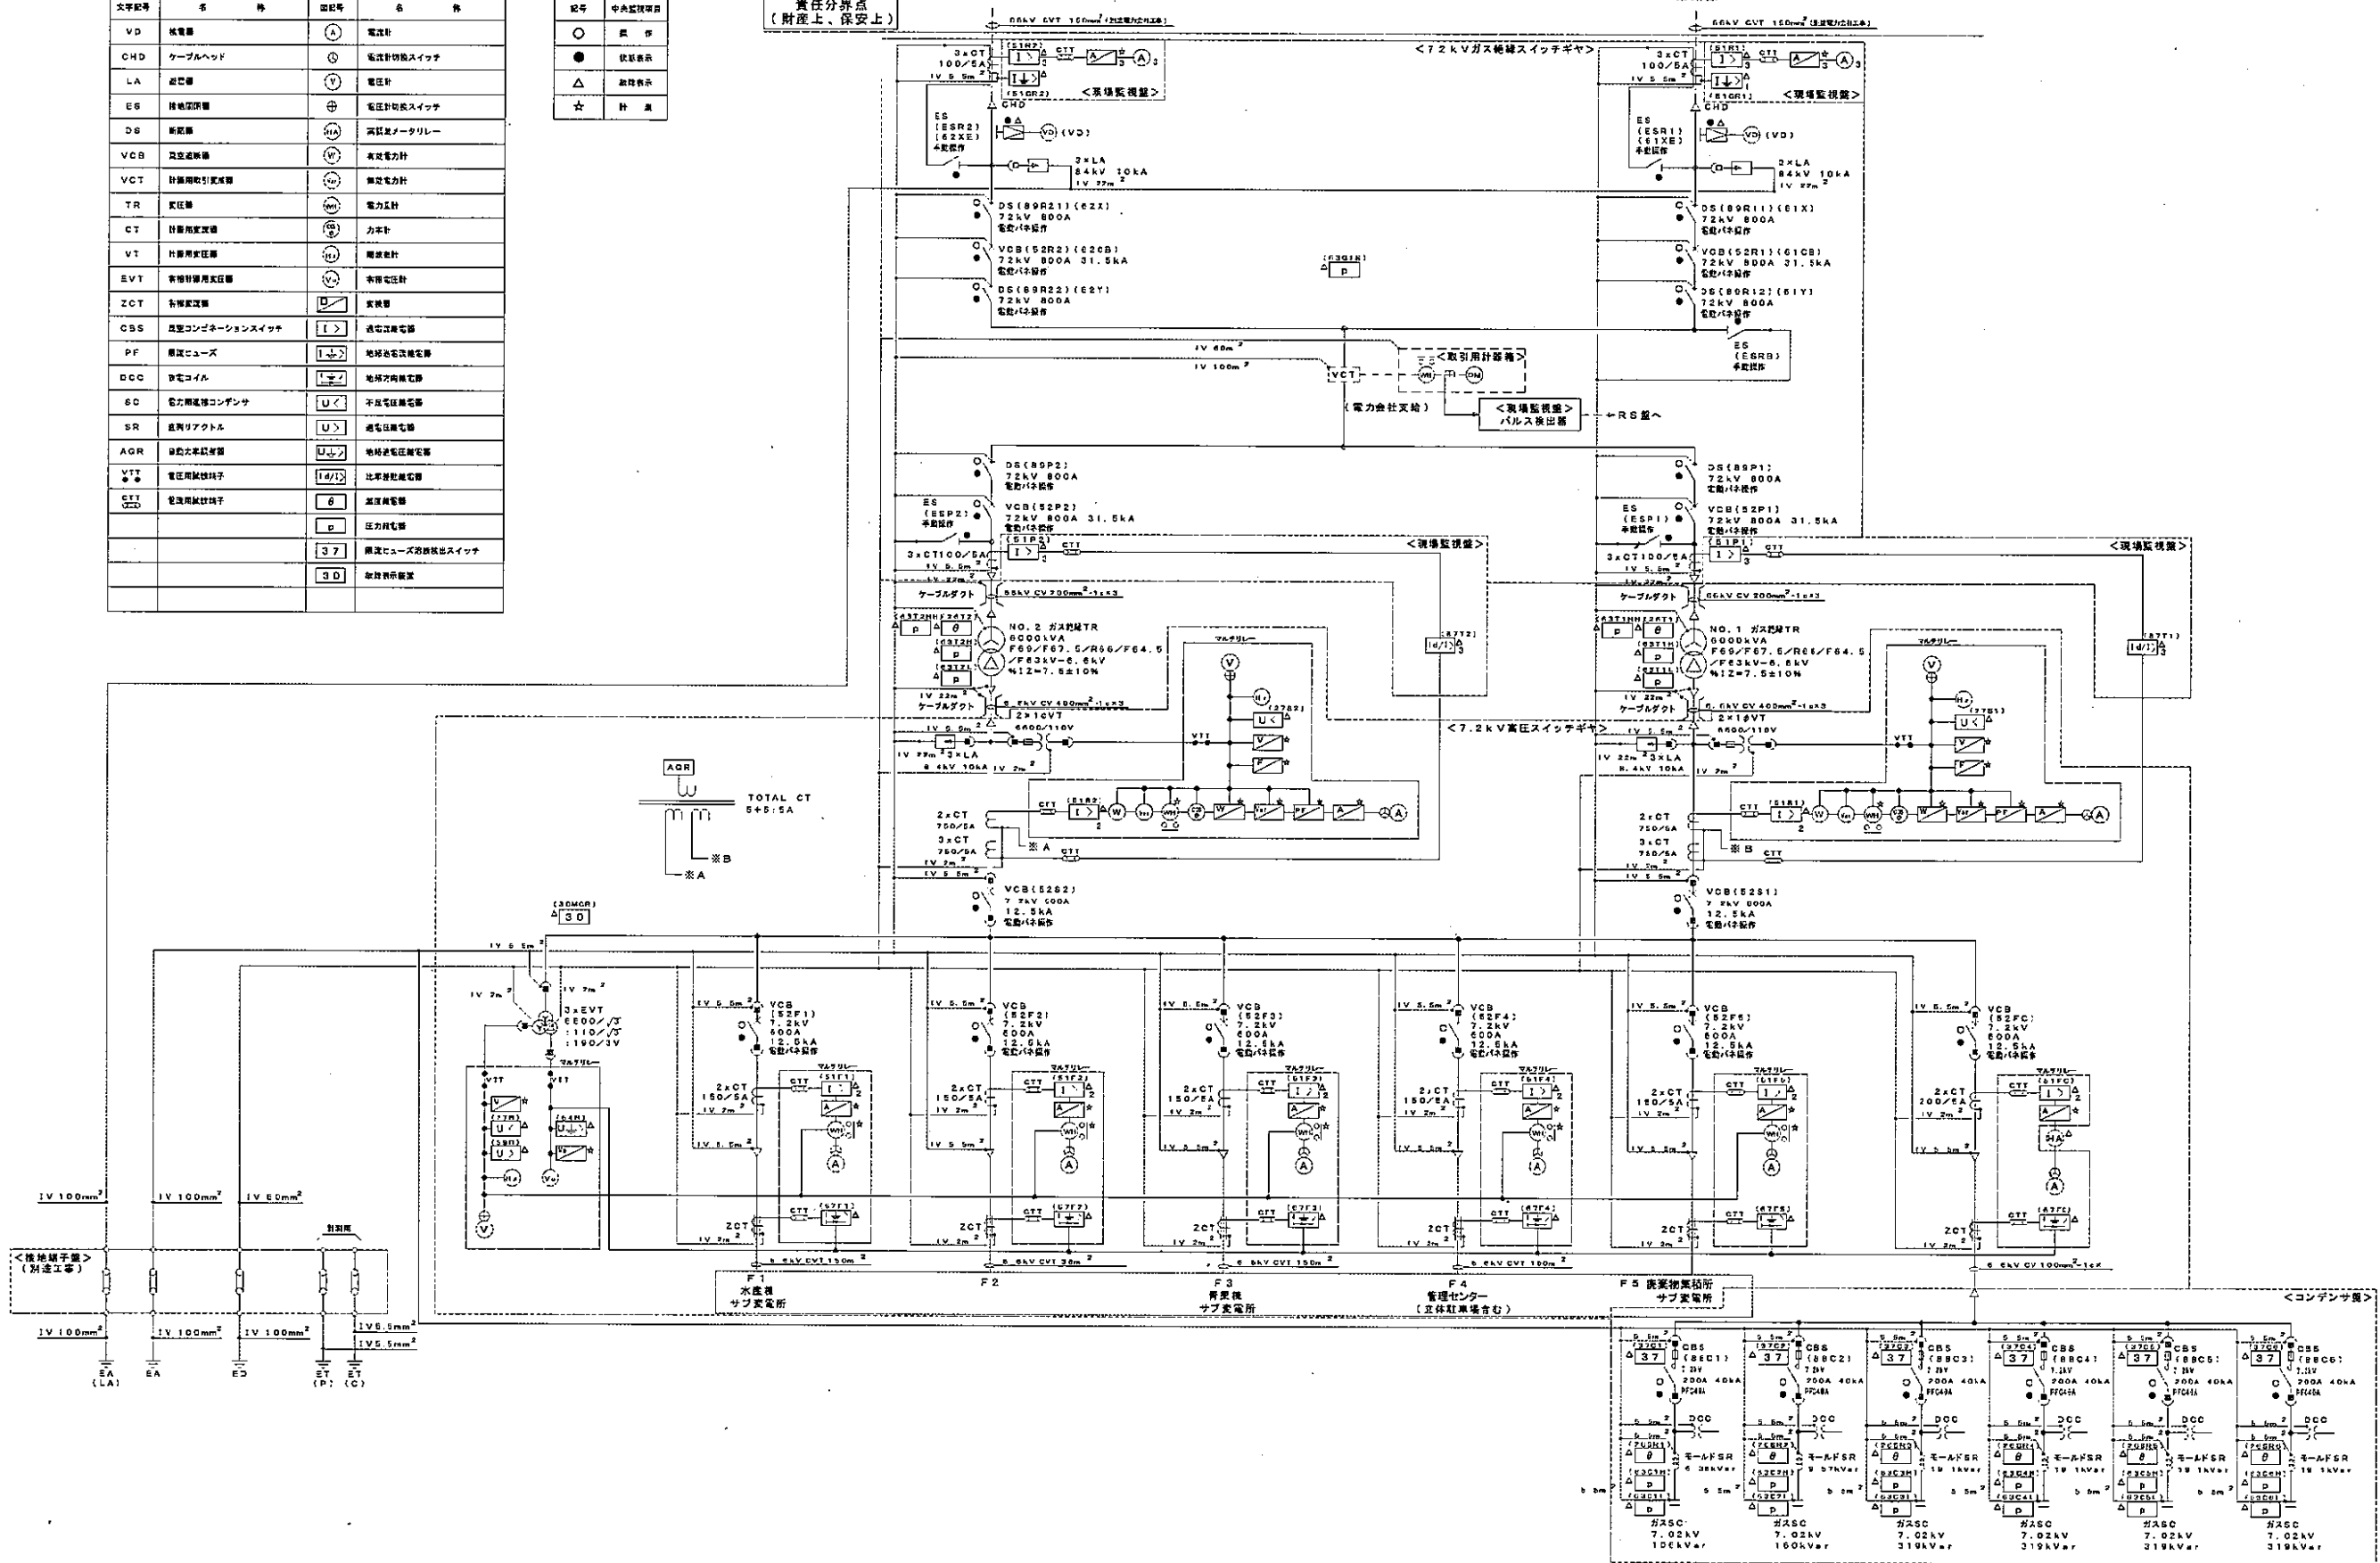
| 文字記号 | 名称 | 図記号 | 名称 |
|---|---|---|---|
| VD | 検電器 | A | 電流計 |
| CHD | ケーブルヘッド | | 電流計切換スイッチ |
| LA | 避雷器 | V | 電圧計 |
| ES | 接地開閉器 | | 電圧計切換スイッチ |
| DS | 断路器 | HA | 高調波メータリレー |
| VCB | 真空遮断器 | W | 有効電力計 |
| VCT | 計器用取引変成器 | Var | 無効電力計 |
| TR | 変圧器 | WH | 電力量計 |
| CT | 計器用変流器 | | 力率計 |
| VT | 計器用変圧器 | Hz | 周波数計 |
| EVT | 接地形計器用変圧器 | Vo | 零相電圧計 |
| ZCT | 零相変流器 | | 変換器 |
| CBS | 真空コンビネーションスイッチ | I> | 過電流継電器 |
| PF | 限流ヒューズ | I⏚> | 地絡過電流継電器 |
| DCC | 放電コイル | | 地絡方向継電器 |
| SC | 電力用進相コンデンサ | U< | 不足電圧継電器 |
| SR | 直列リアクトル | U> | 過電圧継電器 |
| AGR | 自動力率調整器 | U⏚> | 地絡過電圧継電器 |
| VTT | 電圧用試験端子 | Id/I | 比率差動継電器 |
| CTT | 電流用試験端子 | θ | 温度継電器 |
| | | p | 圧力継電器 |
| | | 37 | 限流ヒューズ溶断検出スイッチ |
| | | 30 | 故障表示装置 |

| 記号 | 中央監視項目 |
|---|---|
| ○ | 操作 |
| ● | 状態表示 |
| △ | 故障表示 |
| ☆ | 計測 |

責任分界点
(財産上、保安上)

66kV CVT 150mm² (送電電力会社工事)

<72kVガス絶縁スイッチギヤ>

3×CT 100/5A
IV 5.5m²
(51R2) (51GR2)
<現場監視盤>
CHD
ES (ESR2) (62XE) 手動操作
(VD)
3×LA 84kV 10kA IV 22m²
DS(89R21)(62X) 72kV 800A 電動バネ操作
VCB(52R2)(62CB) 72kV 800A 31.5kA 電動バネ操作
DS(89R22)(62Y) 72kV 800A 電動バネ操作

3×CT 100/5A
IV 5.5m²
(51R1) (51GR1)
<現場監視盤>
CHD
ES (ESR1) (61XE) 手動操作
(VD)
3×LA 84kV 10kA IV 22m²
DS(89R11)(61X) 72kV 800A 電動バネ操作
VCB(52R1)(61CB) 72kV 800A 31.5kA 電動バネ操作
DS(89R12)(61Y) 72kV 800A 電動バネ操作

(63G1R) p
ES (ESRB) 手動操作

IV 60m²
IV 100m²
VCT
<取引用計器箱>
(電力会社支給)
<現場監視盤> パルス検出器
→RS盤へ

DS(89P2) 72kV 800A 電動バネ操作
ES (ESP2) 手動操作
VCB(52P2) 72kV 800A 31.5kA 電動バネ操作
3×CT100/5A
(51P2)
<現場監視盤>
IV 5.5m²
IV 22m²
ケーブルダクト
66kV CV 200mm²-1c×3
(63T2H)(26T2)
(63T2H)
(63T2L)
NO. 2 ガス絶縁TR 6000kVA F69/F67.5/R66/F64.5/F63kV-6.6kV %IZ=7.5±10%
(87T2)
マルチリレー
IV 22m²
ケーブルダクト
6.6kV CV 400mm²-1c×3
2×1φVT 6600/110V
IV 5.5m²
3×LA 8.4kV 10kA
IV 22m²
IV 2m²
VTT
(27B2)
(51R2)
2×CT 750/5A
3×CT 750/5A
※A
IV 2m²
IV 5.5m²
CTT
VCB(52S2) 7.2kV 600A 12.5kA 電動バネ操作

DS(89P1) 72kV 800A 電動バネ操作
ES (ESP1) 手動操作
VCB(52P1) 72kV 800A 31.5kA 電動バネ操作
3×CT100/5A
(51P1)
<現場監視盤>
IV 5.5m²
IV 22m²
ケーブルダクト
66kV CV 200mm²-1c×3
(63T1H)(26T1)
(63T1H)
(63T1L)
NO. 1 ガス絶縁TR 6000kVA F69/F67.5/R66/F64.5/F63kV-6.6kV %IZ=7.5±10%
(87T1)
マルチリレー
IV 22m²
ケーブルダクト
6.6kV CV 400mm²-1c×3
2×1φVT 6600/110V
<7.2kV高圧スイッチギヤ>
IV 5.5m²
3×LA 8.4kV 10kA
IV 22m²
IV 2m²
VTT
(27B1)
(51R1)
2×CT 750/5A
3×CT 750/5A
※B
IV 2m²
IV 5.5m²
CTT
VCB(52S1) 7.2kV 600A 12.5kA 電動バネ操作

AGR
TOTAL CT 5+5:5A
※B
※A

(30MGR) 30
IV 5.5m²
IV 2m²
IV 2m²
3×EVT 6600/√3 :110/√3 :190/3V
マルチリレー
VTT
(27B) U<
(59B) U>
Hz
(64B)
VT
Vo

VCB (52F1) 7.2kV 600A 12.5kA 電動バネ操作
2×CT 150/5A
IV 2m²
(51F1)
(67F1)
ZCT
6.6kV CVT 150m²
F1 水産棟 サブ変電所

VCB (52F2) 7.2kV 600A 12.5kA 電動バネ操作
2×CT 150/5A
(51F2)
(67F2)
ZCT
6.6kV CVT 38m²
F2

VCB (52F3) 7.2kV 600A 12.5kA 電動バネ操作
2×CT 150/5A
(51F3)
(67F3)
ZCT
6.6kV CVT 150m²
F3 青果棟 サブ変電所

VCB (52F4) 7.2kV 600A 12.5kA 電動バネ操作
2×CT 150/5A
(51F4)
(67F4)
ZCT
6.6kV CVT 100m²
F4 管理センター (立体駐車場含む)

VCB (52F5) 7.2kV 600A 12.5kA 電動バネ操作
2×CT 150/5A
(51F5)
(67F5)
ZCT
F5 廃棄物集積所 サブ変電所

VCB (52FC) 7.2kV 600A 12.5kA 電動バネ操作
2×CT 200/5A
(51FC)
HA
(67FC)
ZCT
6.6kV CV 100mm²-1c×

IV 100mm²
IV 100mm²
IV 60mm²
計測用
<接地端子盤> (別途工事)
IV 100mm²
IV 100mm²
IV 100mm²
IV5.5mm²
IV5.5mm²
EA (LA)
EA
ED
ET (P)
ET (C)

<コンデンサ盤>
(37C1) 37 CBS (88C1) 7.2kV 200A 40kA PFC40A DCC (26CH1) θ モールドSR 6.38kVar (63CH1) p (63C01) p ガスSC 7.02kV 106kVar
(37C2) 37 CBS (88C2) 7.2kV 200A 40kA PFC40A DCC (26CH2) θ モールドSR 9.57kVar (63CH2) p (63C02) p ガスSC 7.02kV 160kVar
(37C3) 37 CBS (88C3) 7.2kV 200A 40kA PFC40A DCC (26CH3) θ モールドSR 19.1kVar (63CH3) p (63C03) p ガスSC 7.02kV 319kVar
(37C4) 37 CBS (88C4) 7.2kV 200A 40kA PFC40A DCC (26CH4) θ モールドSR 19.1kVar (63CH4) p (63C04) p ガスSC 7.02kV 319kVar
(37C5) 37 CBS (88C5) 7.2kV 200A 40kA PFC40A DCC (26CH5) θ モールドSR 19.1kVar (63CH5) p (63C05) p ガスSC 7.02kV 319kVar
(37C6) 37 CBS (88C6) 7.2kV 200A 40kA PFC40A DCC (26CH6) θ モールドSR 19.1kVar (63CH6) p (63C06) p ガスSC 7.02kV 319kVar
5.5m²